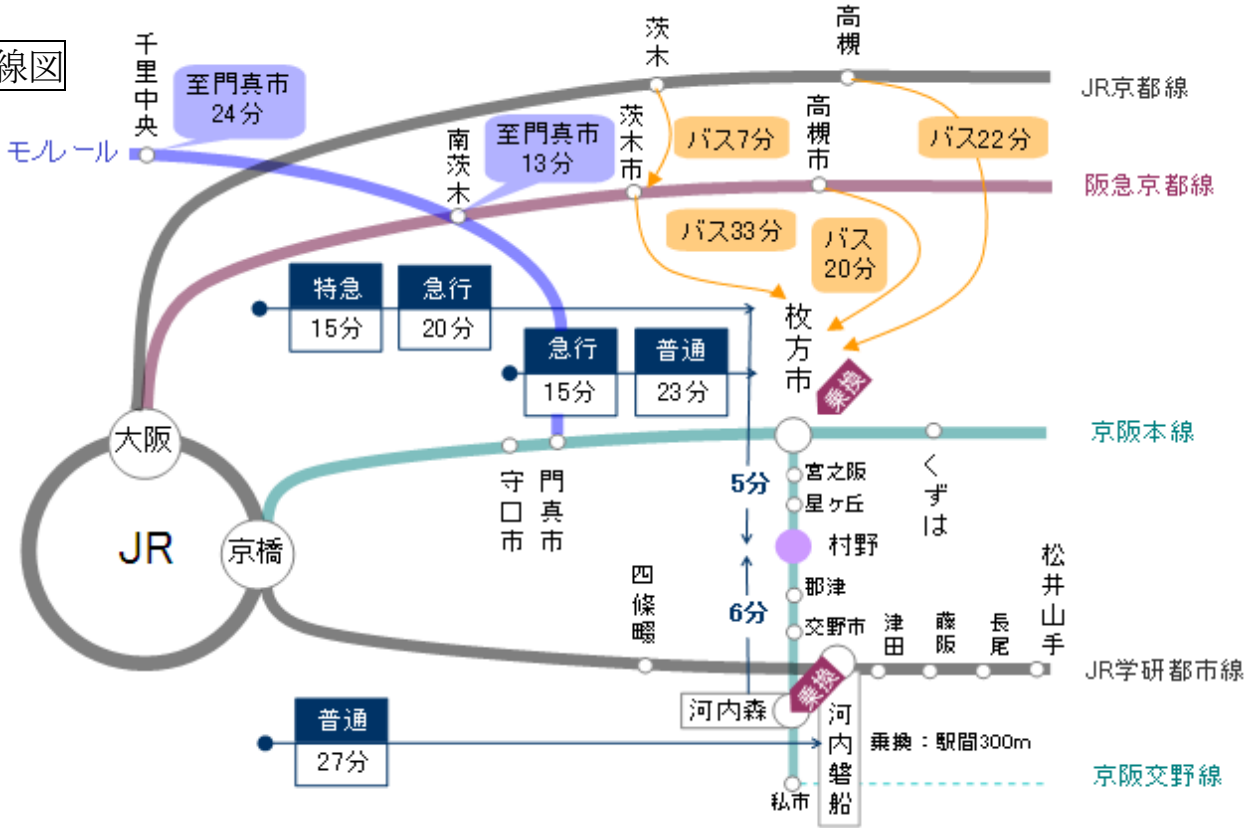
線図

千里中央
至門真市
24分
モノレール

茨木
高槻
JR京都線

南茨木
至門真市
13分

茨木市
バス7分
高槻市
バス22分
阪急京都線

バス33分
バス
20分

特急
15分
急行
20分

枚方市
乗換

急行
15分
普通
23分

大阪
京阪本線

守口市
門真市

5分

宮之阪
星ヶ丘
くずは

JR
京橋

村野

四條畷

6分

郡津
交野市
津田
藤阪
長尾
松井山手

JR学研都市線

乗換

河内森
河内磐船

普通
27分

乗換：駅間300m

京阪交野線

私市